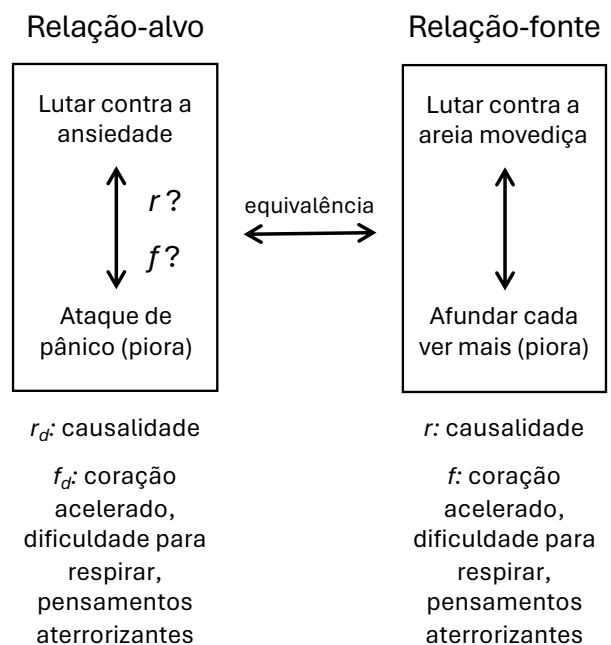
Relação-alvo

Lutar contra a ansiedade

$r$?

$f$?

Ataque de pânico (piora)

equivalência

Relação-fonte

Lutar contra a areia movediça

Afundar cada ver mais (piora)

$r_d$: causalidade

$f_d$: coração acelerado, dificuldade para respirar, pensamentos aterrorizantes

$r$: causalidade

$f$: coração acelerado, dificuldade para respirar, pensamentos aterrorizantes